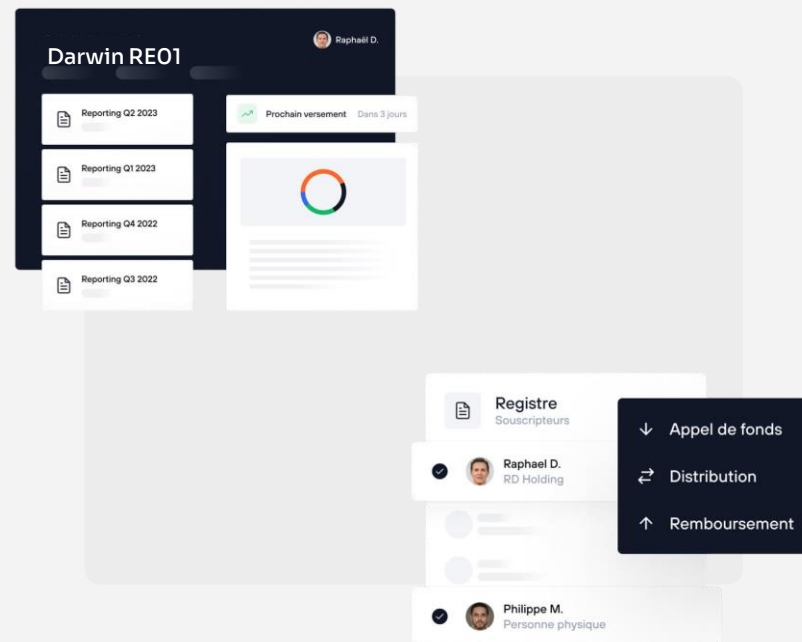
Darwin RE01

Raphaël D.

Reporting Q2 2023

Reporting Q1 2023

Reporting Q4 2022

Reporting Q3 2022

Prochain versement Dans 3 jours

Registre
Souscripteurs

Raphael D.
RD Holding

Philippe M.
Personne physique

Appel de fonds

Distribution

Remboursement